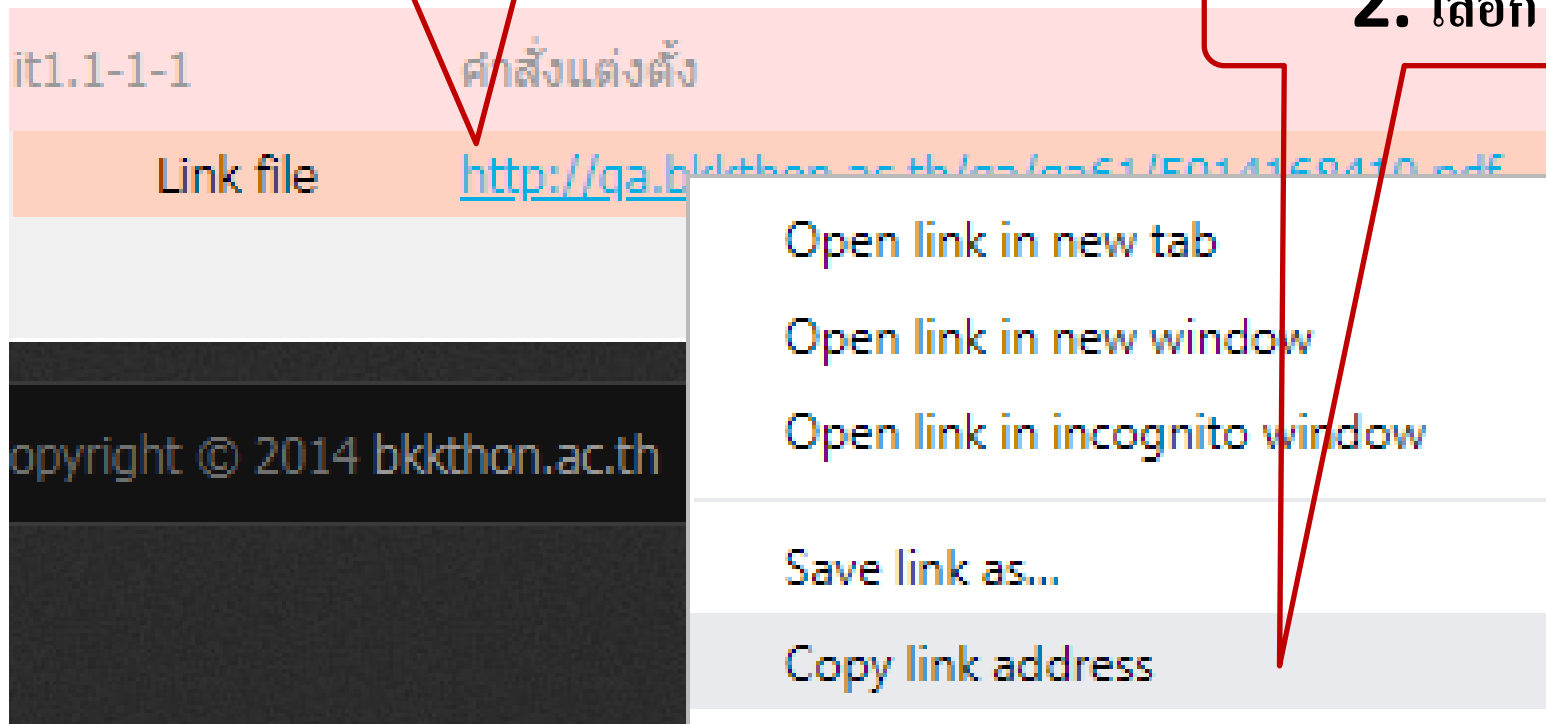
2. เลือก

it1.1-1-1 คำสั่งแต่งตั้ง

Link file http://qa.b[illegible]

opyright © 2014 bkkthon.ac.th

Open link in new tab

Open link in new window

Open link in incognito window

Save link as...

Copy link address